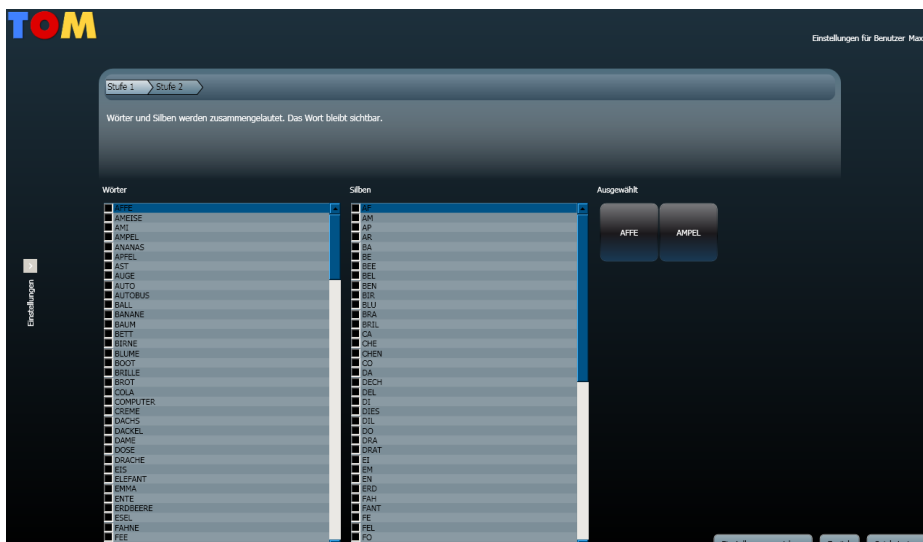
TOM

Einstellungen für Benutzer Max

Stufe 1
Stufe 2

Wörter und Silben werden zusammengelautet. Das Wort bleibt sichtbar.

Einstellungen

Wörter
AFFE
AMEISE
AMI
AMPEL
ANANAS
APFEL
AST
AUGE
AUTO
AUTOBUS
BALL
BANANE
BAUM
BETT
BIRNE
BLUME
BOOT
BRILLE
BROT
COLA
COMPUTER
CREME
DACHS
DACKEL
DAME
DOSE
DRACHE
EIS
ELEFANT
EMMA
ENTE
ERDBEERE
ESEL
FAHNE
FEE

Silben
AF
AM
AP
AR
BA
BE
BEE
BEL
BEN
BIR
BLU
BRA
BRIL
CA
CHE
CHEN
CO
DA
DECH
DEL
DI
DIES
DIL
DO
DRA
DRAT
EI
EM
EN
ERD
FAH
FANT
FE
FEL
FO

Ausgewählt
AFFE
AMPEL